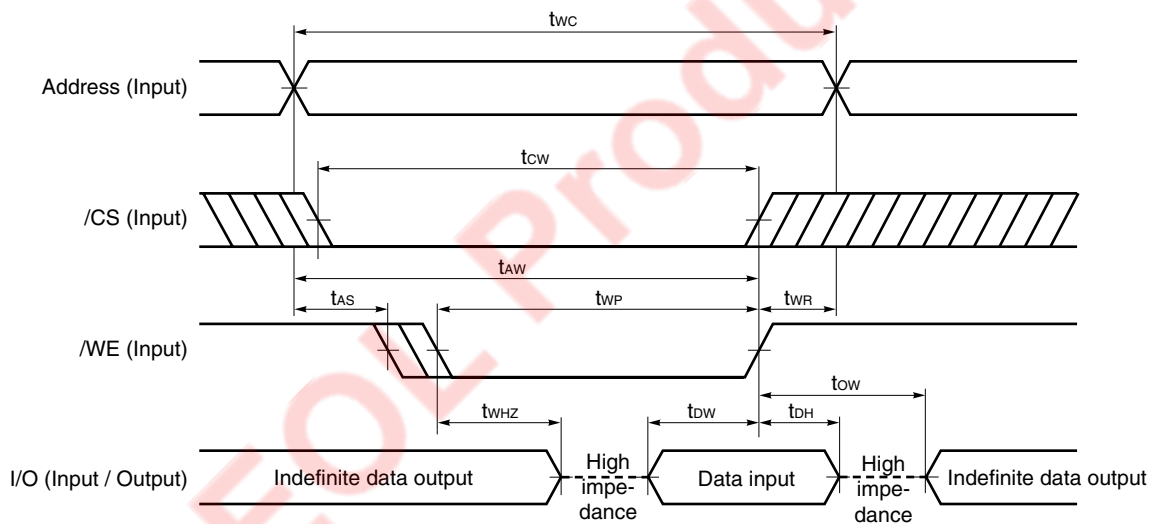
$t_{WC}$

Address (Input)

$t_{CW}$

/CS (Input)

$t_{AW}$

$t_{AS}$

$t_{WP}$

$t_{WR}$

/WE (Input)

$t_{OW}$

$t_{WHZ}$

$t_{DW}$

$t_{DH}$

I/O (Input / Output)

Indefinite data output

High impedance

Data input

High impedance

Indefinite data output

EOL Produ